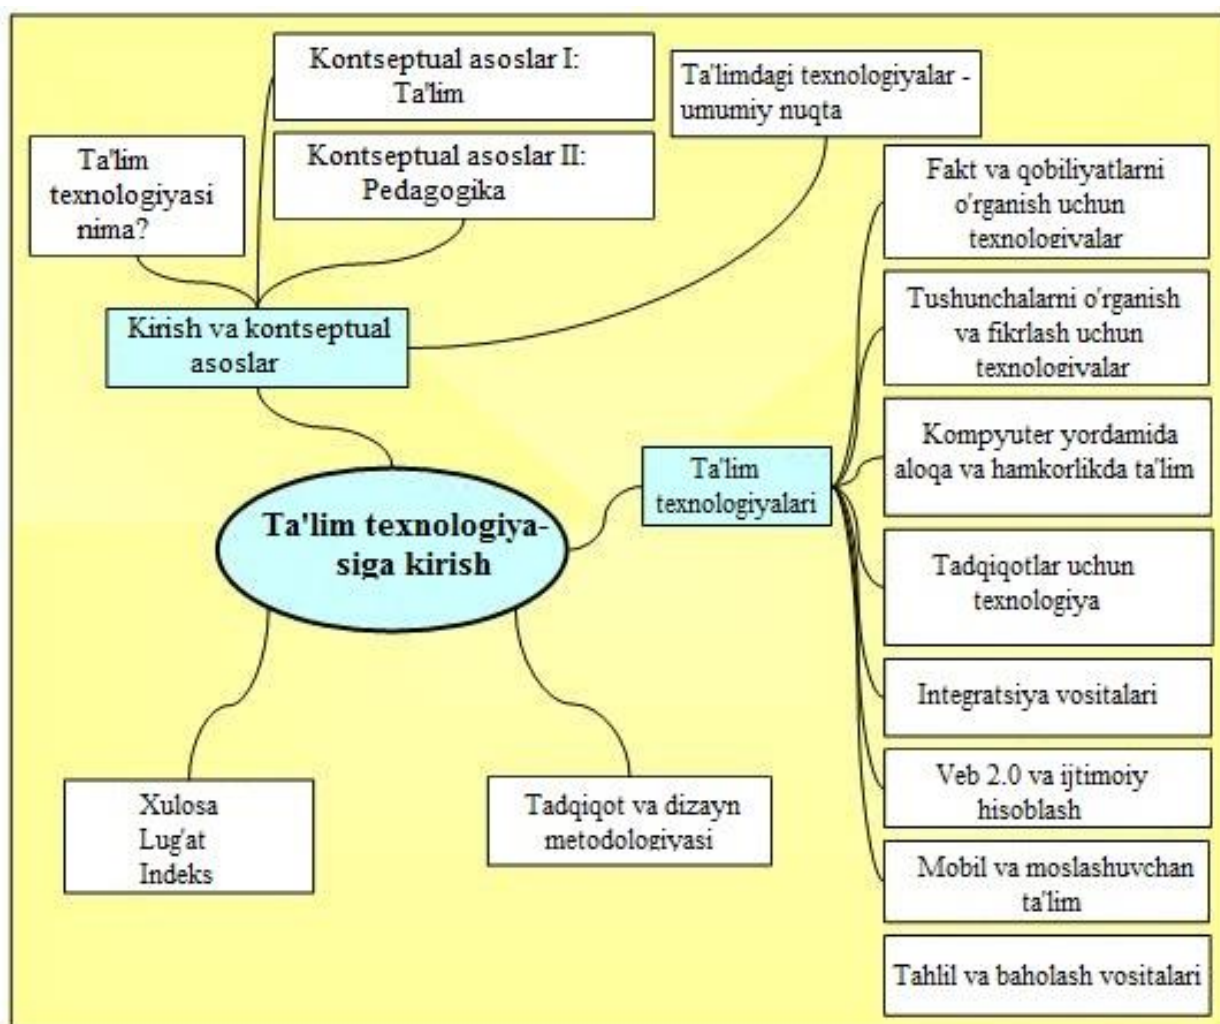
Kontseptual asoslar I: Ta'lim

Ta'limdagi texnologiyalar - umumiy nuqta

Ta'lim texnologiyasi nima?

Kontseptual asoslar II: Pedagogika

Kirish va kontseptual asoslar

Fakt va qobiliyatlarni o'rganish uchun texnologivalar

Tushunchalarni o'rganish va fikrlash uchun texnologivalar

Kompyuter yordamida aloqa va hamkorlikda ta'lim

Ta'lim texnologiyalari

Ta'lim texnologiya-siga kirish

Tadqiqotlar uchun texnologiya

Integratsiya vositalari

Veb 2.0 va ijtimoiy hisoblash

Mobil va moslashuvchan ta'lim

Tahlil va baholash vositalari

Xulosa
Lug'at
Indeks

Tadqiqot va dizayn metodologiyasi